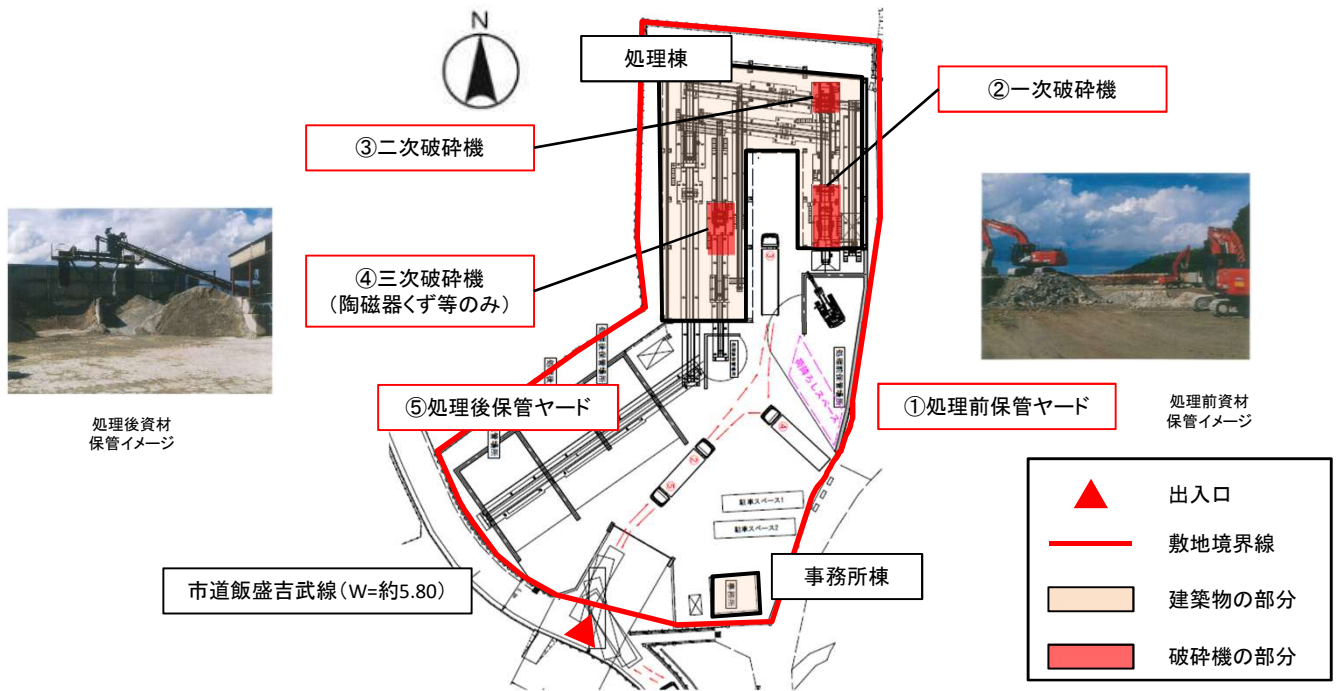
N

処理棟

②一次破砕機

③二次破砕機

④三次破砕機
（陶磁器くず等のみ）

⑤処理後保管ヤード

①処理前保管ヤード

処理後資材
保管イメージ

処理前資材
保管イメージ

駐車スペース1

駐車スペース2

市道飯盛吉武線（W=約5.80）

事務所棟

出入口

敷地境界線

建築物の部分

破砕機の部分